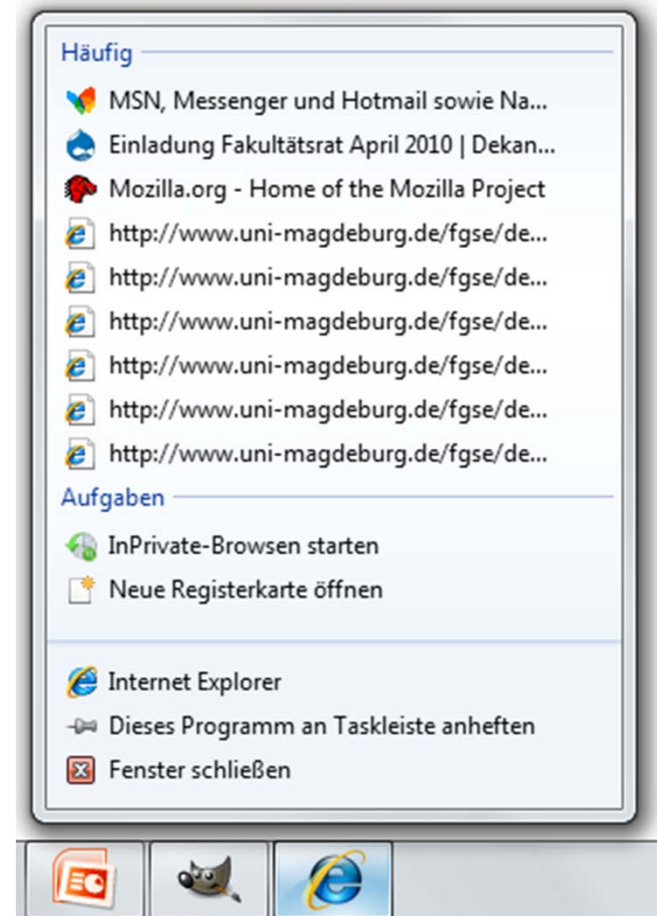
Häufig

MSN, Messenger und Hotmail sowie Na...

Einladung Fakultätsrat April 2010 | Dekan...

Mozilla.org - Home of the Mozilla Project

http://www.uni-magdeburg.de/fgse/de...

http://www.uni-magdeburg.de/fgse/de...

http://www.uni-magdeburg.de/fgse/de...

http://www.uni-magdeburg.de/fgse/de...

http://www.uni-magdeburg.de/fgse/de...

http://www.uni-magdeburg.de/fgse/de...

Aufgaben

InPrivate-Browsen starten

Neue Registerkarte öffnen

Internet Explorer

Dieses Programm an Taskleiste anheften

Fenster schließen